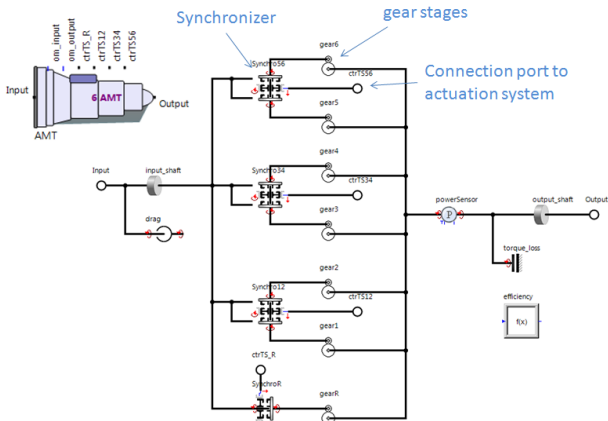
om_input
om_output
ctrTS_R
ctrTS12
ctrTS34
ctrTS56
Input
6 AMT
Output
AMT

Synchronizer
gear stages
Connection port to actuation system

Synchro56
gear6
ctrTS56
gear5

Input
input_shaft
Synchro34
gear4
ctrTS34
gear3
powerSensor
output_shaft
Output
drag
torque_loss

Synchro12
gear2
ctrTS12
gear1
efficiency
f(x)

ctrTS_R
SynchroR
gearR